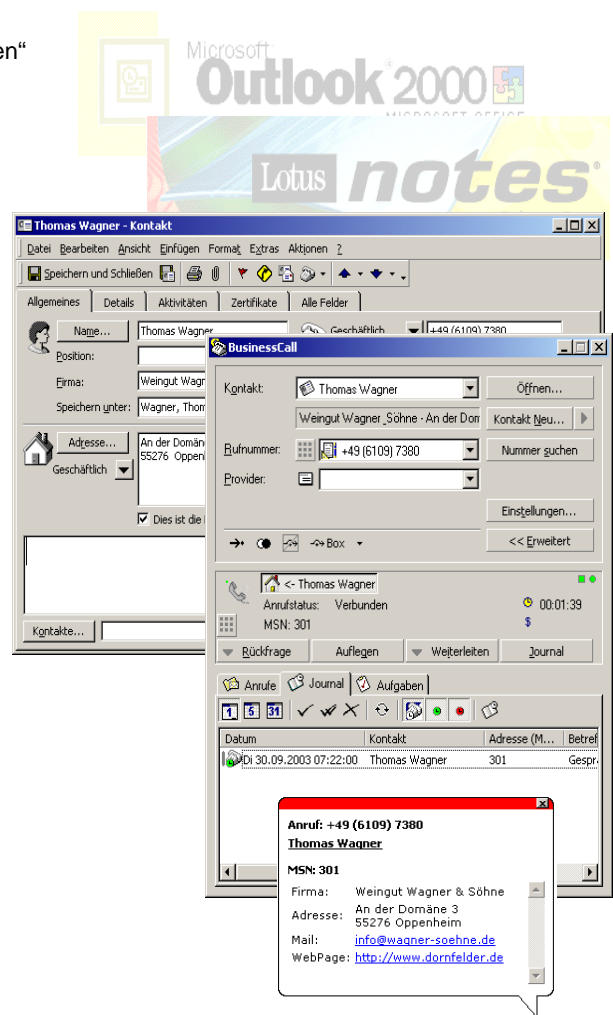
en"

Microsoft Outlook 2000
MICROSOFT OFFICE

Lotus notes

Thomas Wagner - Kontakt

Datei Bearbeiten Ansicht Einfügen Format Extras Aktionen ?

Speichern und Schließen

Allgemeines | Details | Aktivitäten | Zertifikate | Alle Felder

Name... Thomas Wagn
Position:
Firma: Weingut Wagn
Speichern unter: Wagner, Thom

Geschäftlich +49 (6109) 7380

Adresse... An der Domän
Geschäftlich 55276 Oppen

Dies ist die

Kontakte...

BusinessCall

Kontakt: Thomas Wagner | Öffnen...
Weingut Wagner Söhne · An der Dom | Kontakt Neu...
Rufnummer: +49 (6109) 7380 | Nummer suchen
Provider:
Einstellungen...
Box | << Erweitert

<- Thomas Wagner
Anrufstatus: Verbunden 00:01:39
MSN: 301 $

Rückfrage | Auflegen | Weiterleiten | Journal

Anrufe | Journal | Aufgaben

| Datum | Kontakt | Adresse (M... | Betref |
|---|---|---|---|
| Di 30.09.2003 07:22:00 | Thomas Wagner | 301 | Gespr |

Anruf: +49 (6109) 7380
Thomas Wagner

MSN: 301
Firma: Weingut Wagner & Söhne
Adresse: An der Domäne 3
55276 Oppenheim
Mail: info@wagner-soehne.de
WebPage: http://www.dornfelder.de